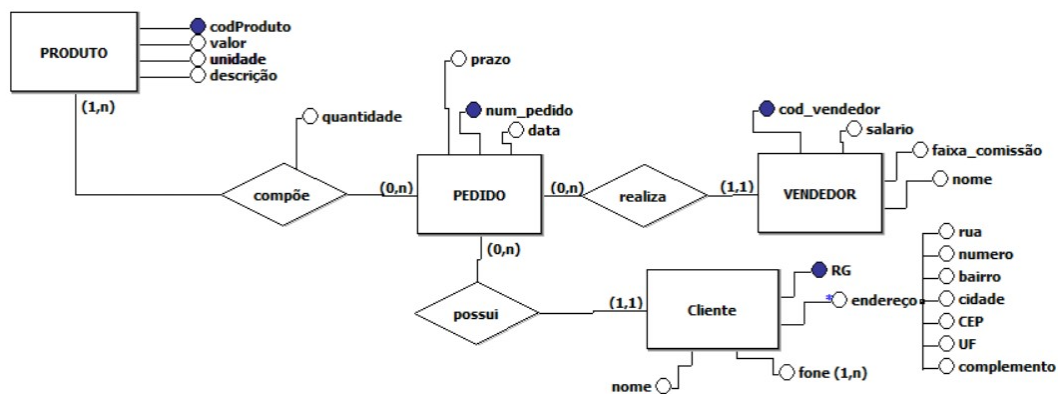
PRODUTO
codProduto
valor
unidade
descrição
(1,n)
quantidade
compõe
prazo
num_pedido
data
(0,n)
PEDIDO
(0,n)
realiza
(1,1)
cod_vendedor
salario
faixa_comissão
nome
VENDEDOR
(0,n)
possui
(1,1)
Cliente
RG
endereço
rua
numero
bairro
cidade
CEP
UF
complemento
nome
fone (1,n)